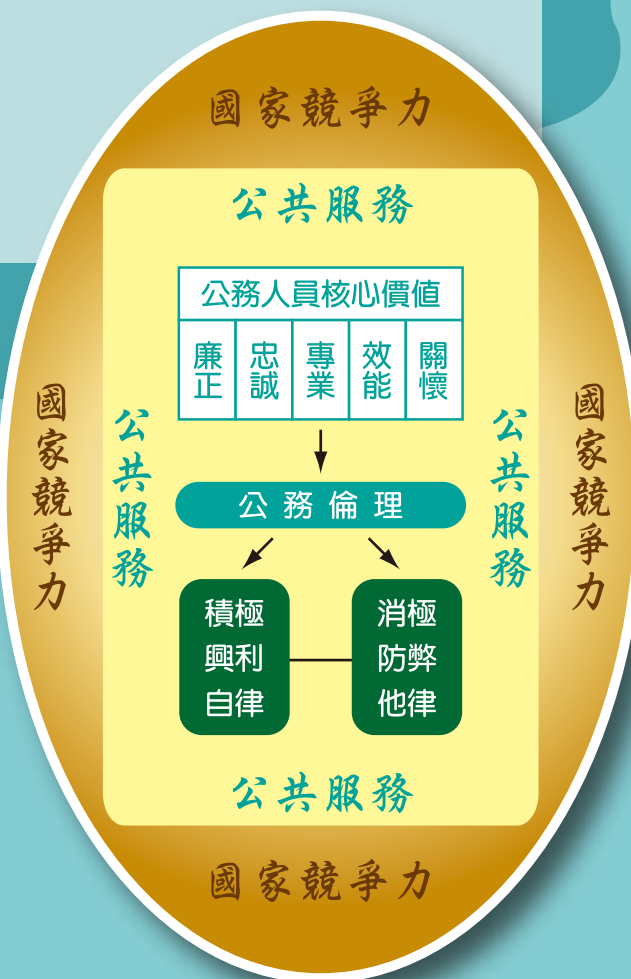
國家競爭力

公共服務

| 公務人員核心價值 | | | | |
|---|---|---|---|---|
| 廉正 | 忠誠 | 專業 | 效能 | 關懷 |

國家競爭力

公共服務

公務倫理

公共服務

國家競爭力

積極興利自律

消極防弊他律

公共服務

國家競爭力